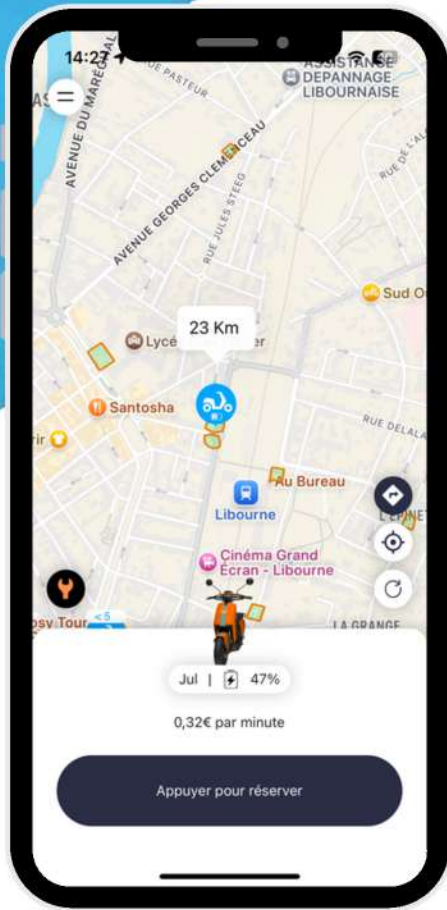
14:27
AS
AVENUE DU MARÉCHAL
UE PASTEUR
ASSISTANCE DEPANNAGE LIBOURNAISE
AVENUE GEORGES CLEMENCEAU
RUE JULES STEEG
RUE DE
Sud O
23 Km
Lycé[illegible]er
Santosha
RUE DELALA
rir
Au Bureau
Libourne
L'EPINETTE
Cinéma Grand Écran - Libourne
<5
osy Tour
LA GRANGE
Jul | 47%
0,32€ par minute
Appuyer pour réserver